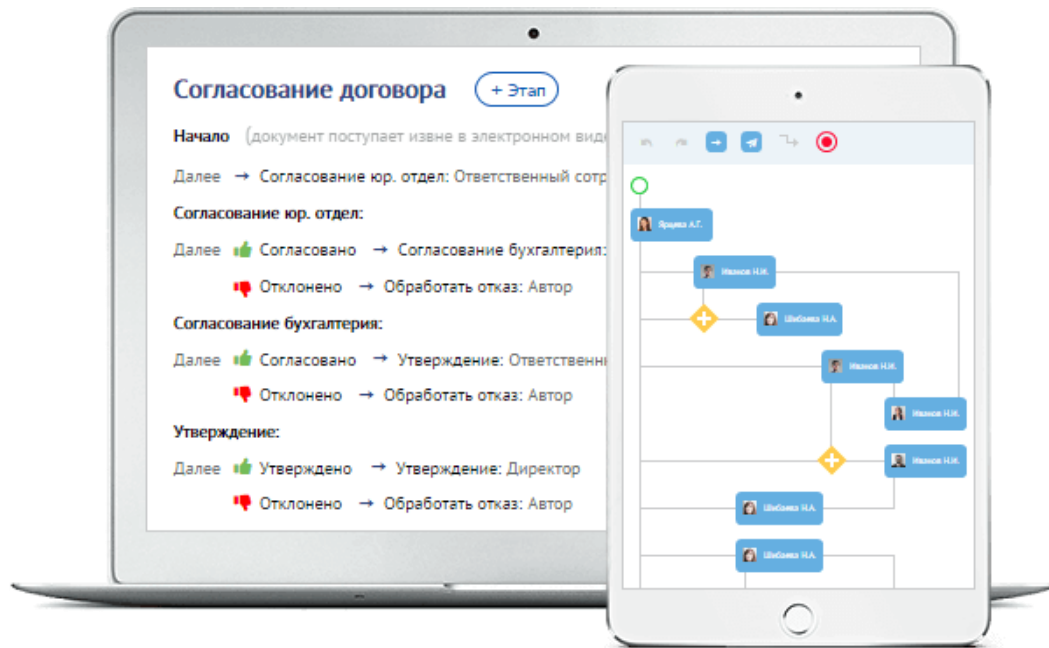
Согласование договора

+ Этап

Начало (документ поступает извне в электронном виде

Далее → Согласование юр. отдел: Ответственный сотр

Согласование юр. отдел:

Далее Согласовано → Согласование бухгалтерия:

Отклонено → Обработать отказ: Автор

Согласование бухгалтерия:

Далее Согласовано → Утверждение: Ответственн

Отклонено → Обработать отказ: Автор

Утверждение:

Далее Утверждено → Утверждение: Директор

Отклонено → Обработать отказ: Автор

Ярцева А.Г.

Иванов Н.И.

Шибаева Н.А.

Иванов Н.И.

Иванов Н.И.

Иванов Н.И.

Шибаева Н.А.

Шибаева Н.А.